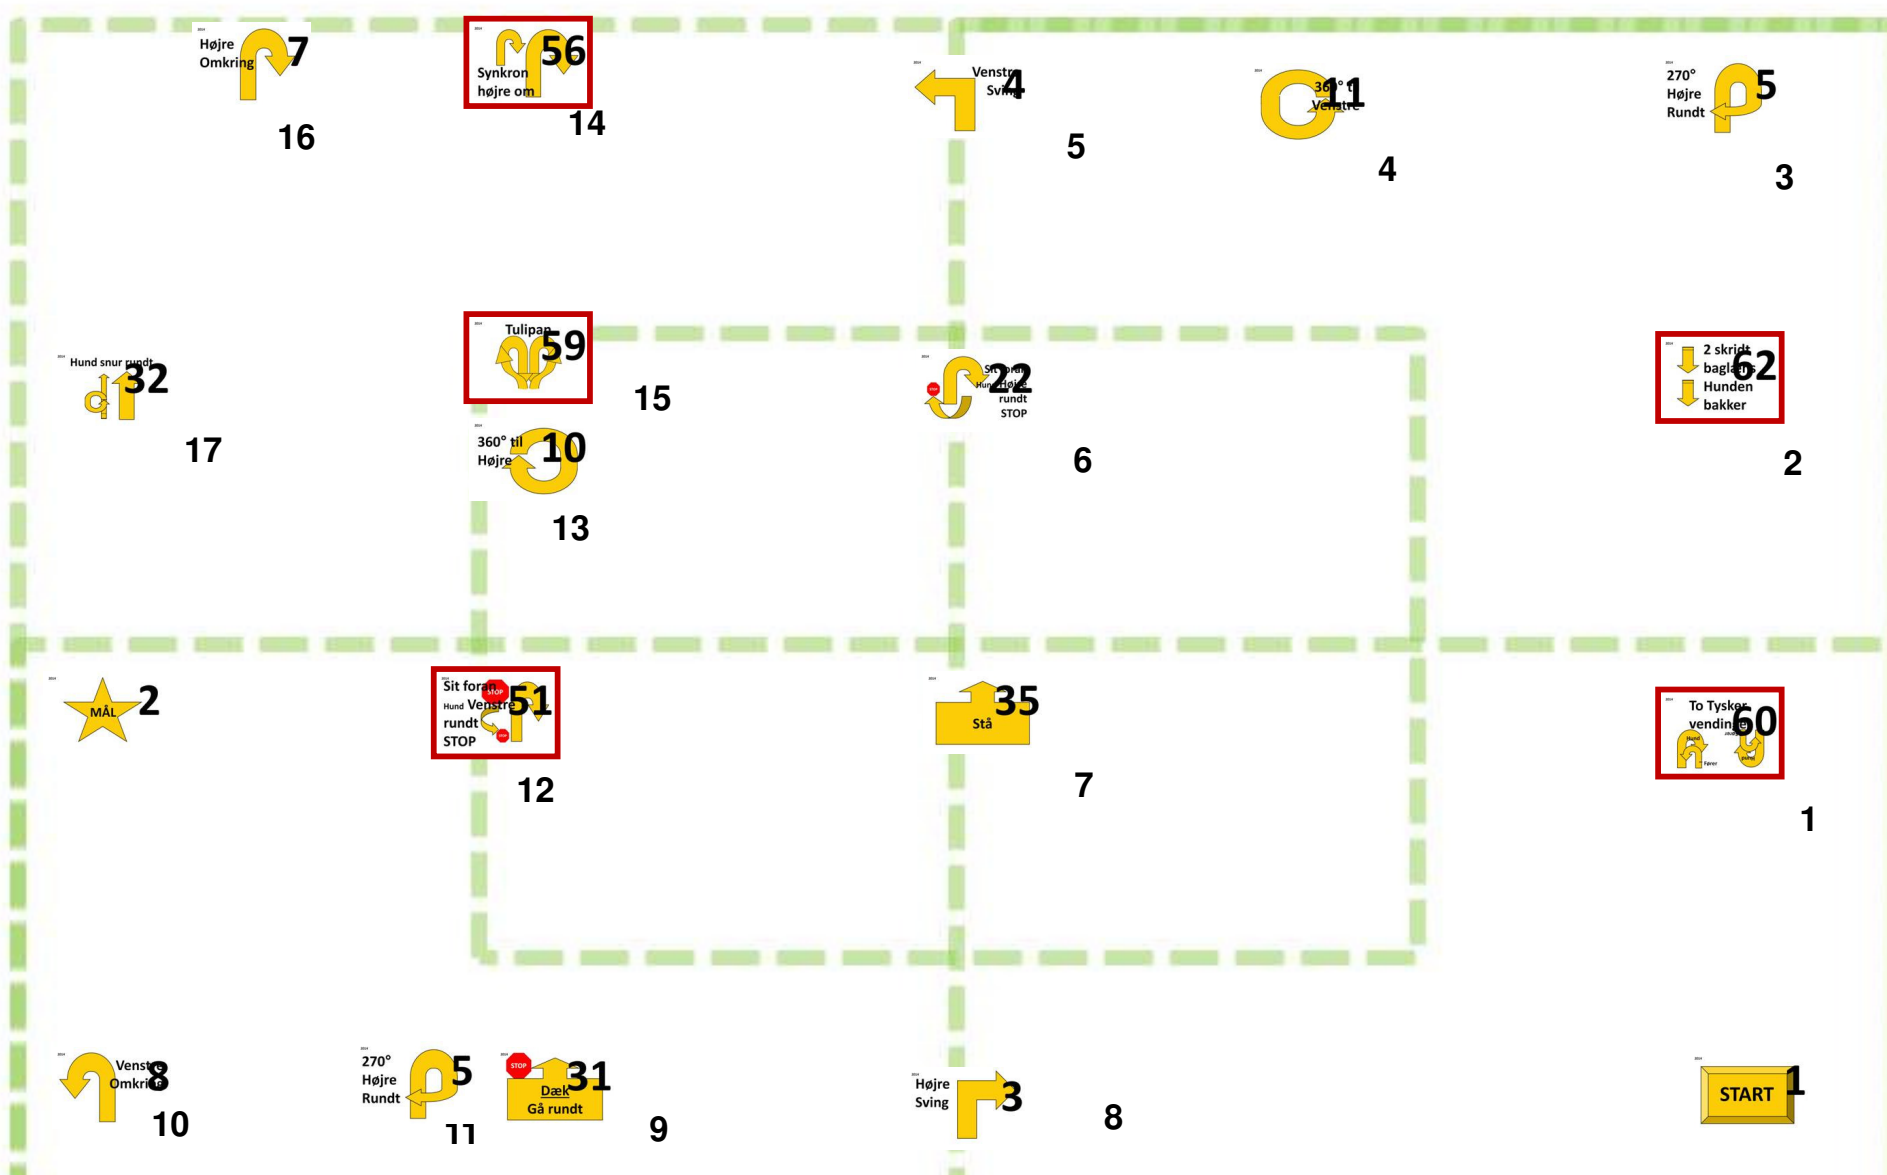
Højre Omkring 7
16

Synkron højre om 56
14

Venstre Sving 4
5

360° til Venstre 11
4

270° Højre Rundt 5
3

Hund snur rundt 32
17

Tulipan 59
15

360° til Højre 10
13

Sit foran Hund Højre rundt STOP 22
6

2 skridt baglæns Hunden bakker 62
2

MÅL 2

Sit foran Hund Venstre rundt STOP 51
12

Stå 35
7

To Tysker vending 60
Hund Fører
1

Venstre Omkring 8
10

270° Højre Rundt 5
11

STOP Dæk Gå rundt 31
9

Højre Sving 3
8

START 1